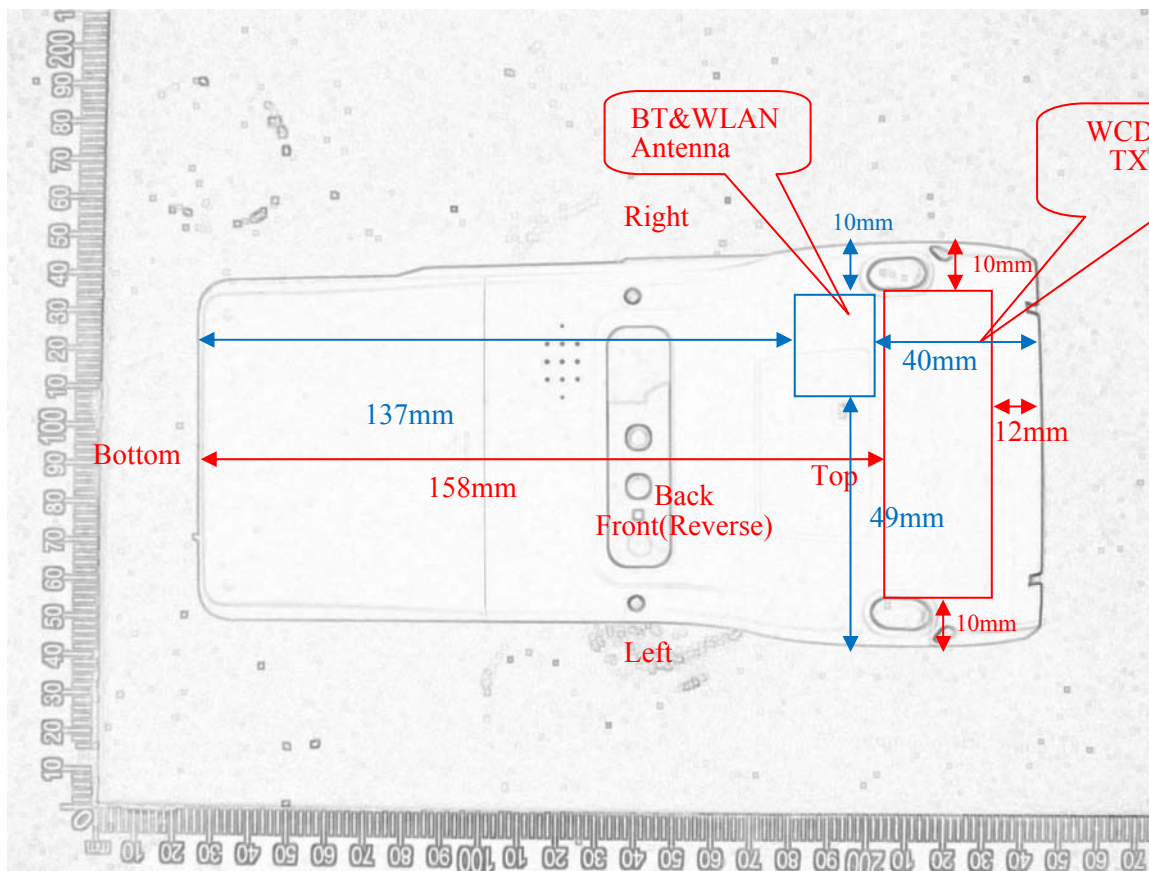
BT&WLAN Antenna

WCD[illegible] TX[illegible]

Right

10mm

10mm

40mm

12mm

137mm

Bottom

158mm

Top

Back

Front(Reverse)

49mm

10mm

Left

1 200 90 80 70 60 50 40 30 20 10 100 90 80 70 60 50 40 30 20 10

10 20 30 40 50 60 70 80 90 100 10 20 30 40 50 60 70 80 90 200 10 20 30 40 50 60 70